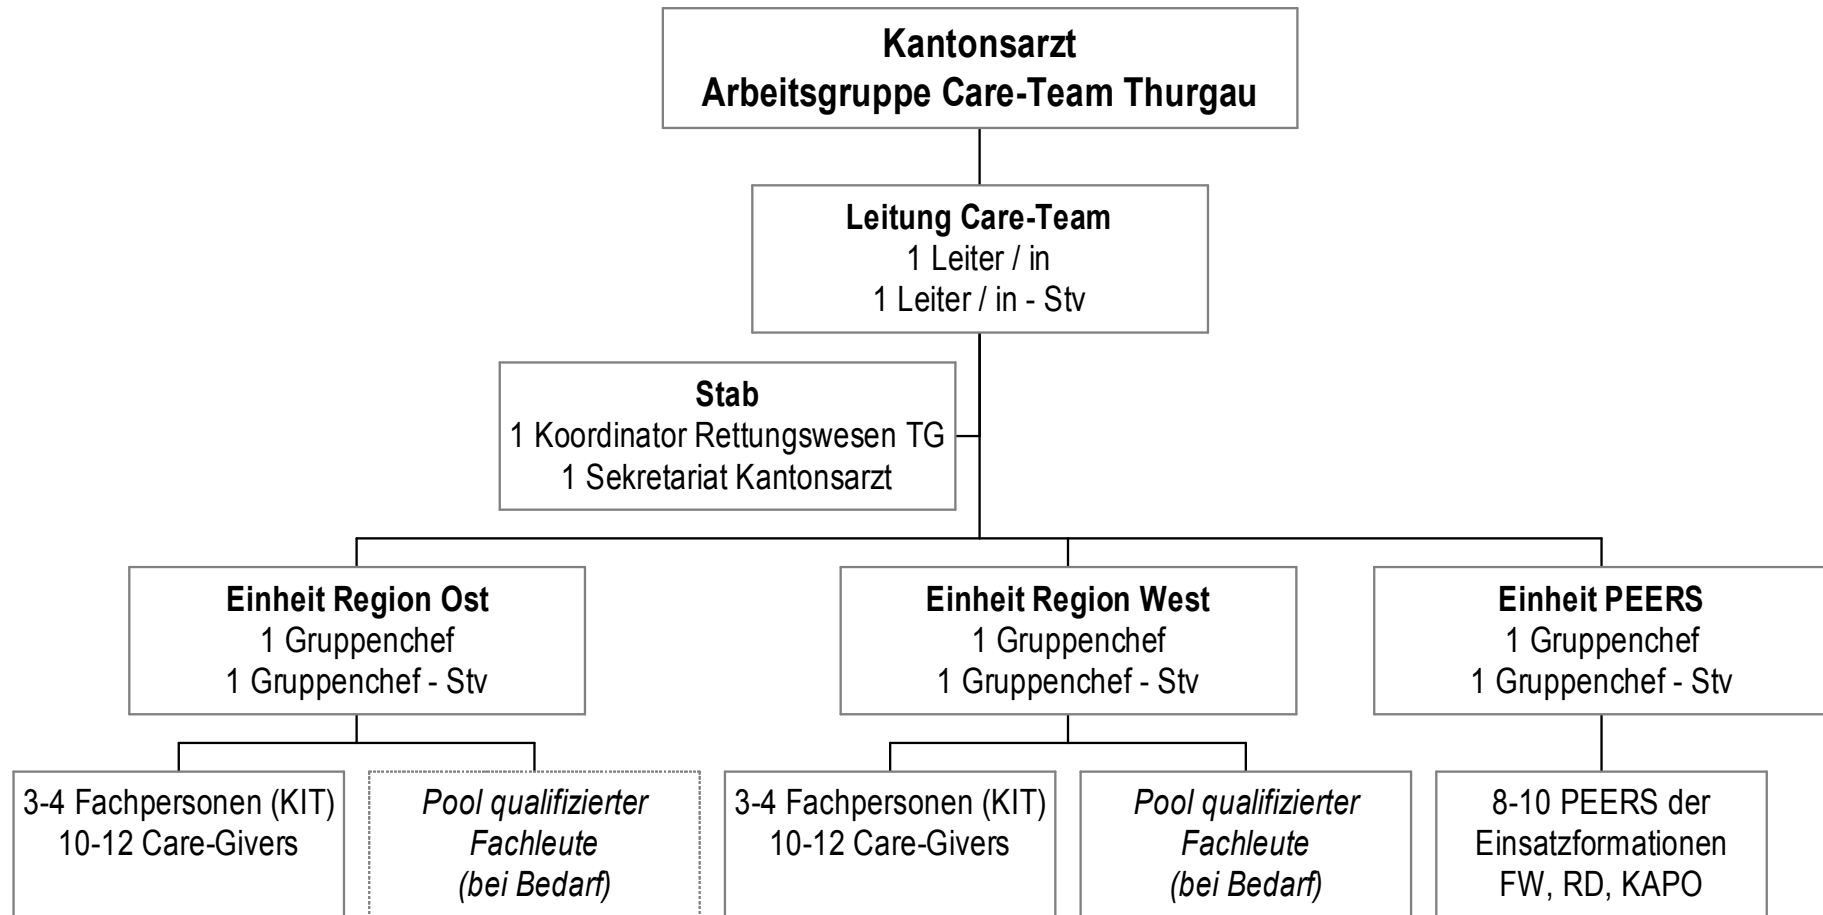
Kantonsarzt
Arbeitsgruppe Care-Team Thurgau

Leitung Care-Team
1 Leiter / in
1 Leiter / in - Stv

Stab
1 Koordinator Rettungswesen TG
1 Sekretariat Kantonsarzt

Einheit Region Ost
1 Gruppenchef
1 Gruppenchef - Stv

Einheit Region West
1 Gruppenchef
1 Gruppenchef - Stv

Einheit PEERS
1 Gruppenchef
1 Gruppenchef - Stv

3-4 Fachpersonen (KIT)
10-12 Care-Givers

*Pool qualifizierter Fachleute (bei Bedarf)*

3-4 Fachpersonen (KIT)
10-12 Care-Givers

*Pool qualifizierter Fachleute (bei Bedarf)*

8-10 PEERS der Einsatzformationen
FW, RD, KAPO